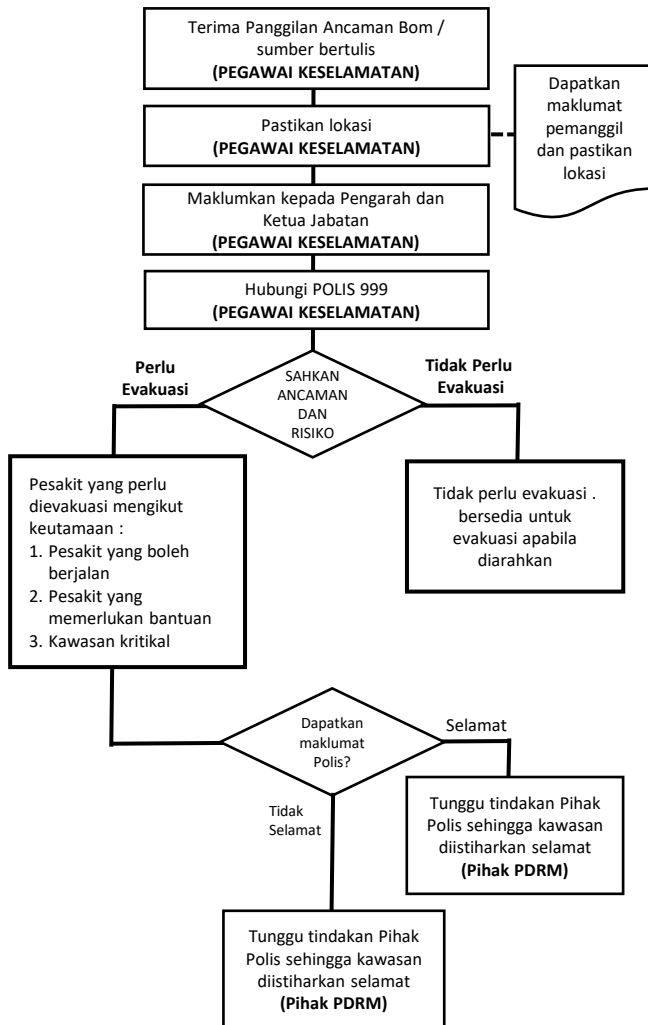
Terima Panggilan Ancaman Bom / sumber bertulis
**(PEGAWAI KESELAMATAN)**

Dapatkan maklumat pemanggil dan pastikan lokasi

Pastikan lokasi
**(PEGAWAI KESELAMATAN)**

Maklumkan kepada Pengarah dan Ketua Jabatan
**(PEGAWAI KESELAMATAN)**

Hubungi POLIS 999
**(PEGAWAI KESELAMATAN)**

**Perlu Evakuasi**

SAHKAN ANCAMAN DAN RISIKO

**Tidak Perlu Evakuasi**

Pesakit yang perlu dievakuasi mengikut keutamaan :
1. Pesakit yang boleh berjalan
2. Pesakit yang memerlukan bantuan
3. Kawasan kritikal

Tidak perlu evakuasi . bersedia untuk evakuasi apabila diarahkan

Dapatkan maklumat Polis?

Selamat

Tidak Selamat

Tunggu tindakan Pihak Polis sehingga kawasan diistiharkan selamat
**(Pihak PDRM)**

Tunggu tindakan Pihak Polis sehingga kawasan diistiharkan selamat
**(Pihak PDRM)**